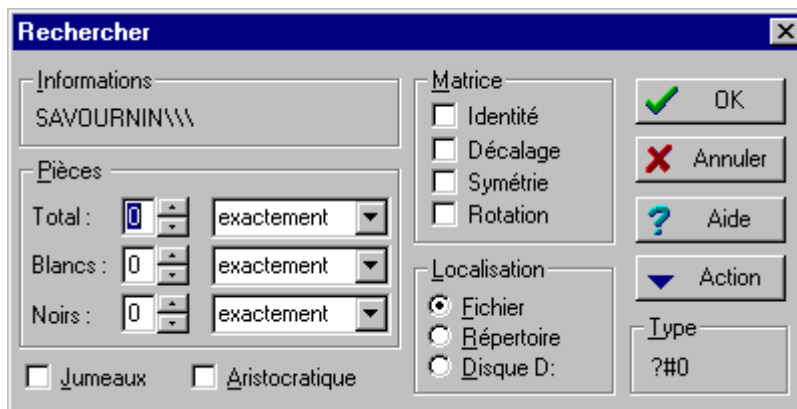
Rechercher

Informations
SAVOURNIN\\\

Pièces
Total : 0 exactement
Blancs : 0 exactement
Noirs : 0 exactement

Jumeaux
Aristocratique

Matrice
Identité
Décalage
Symétrie
Rotation

Localisation
Fichier
Répertoire
Disque D:

OK
Annuler
Aide
Action

Type
?#0